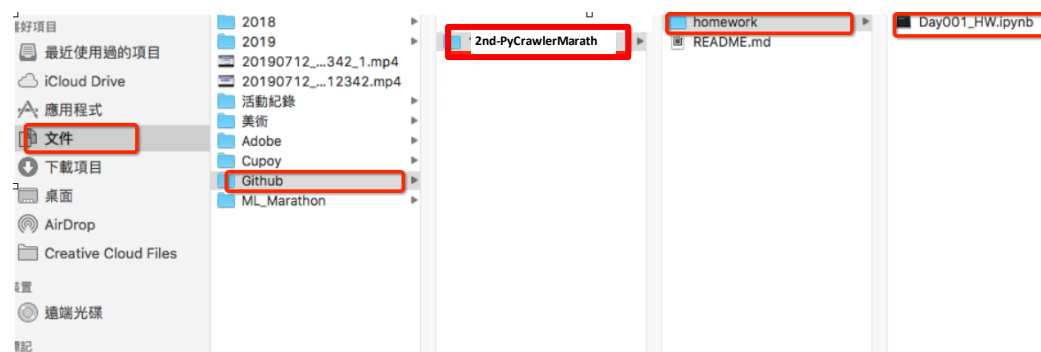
好項目
最近使用過的項目
iCloud Drive
應用程式
文件
下載項目
桌面
AirDrop
Creative Cloud Files
置
遠端光碟
記

2018
2019
20190712_...342_1.mp4
20190712_...12342.mp4
活動紀錄
美術
Adobe
Cupoy
Github
ML_Marathon

2nd-PyCrawlerMarath

homework
README.md

Day001_HW.ipynb